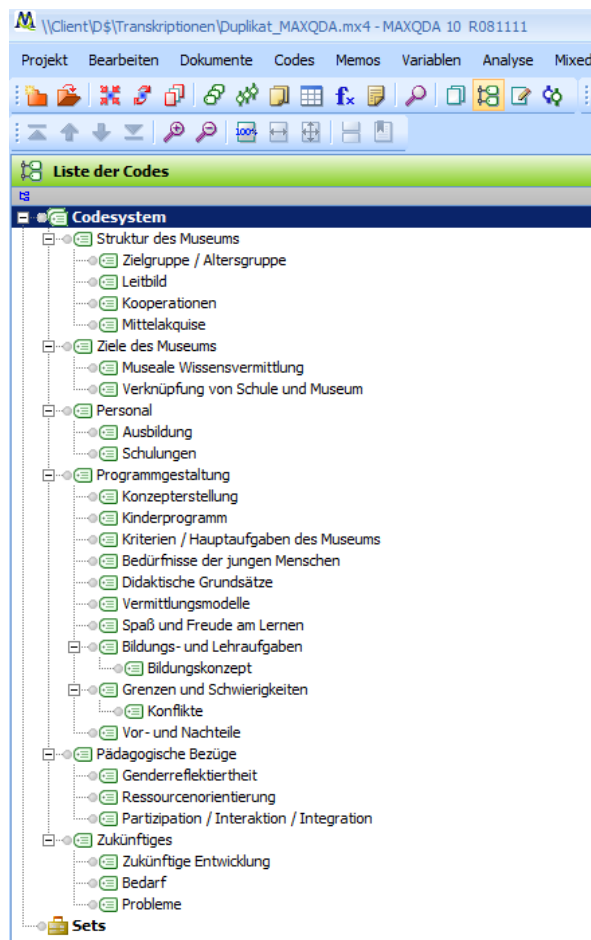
\\Client\D$\Transkriptionen\Duplikat_MAXQDA.mx4 - MAXQDA 10 R081111

Projekt Bearbeiten Dokumente Codes Memos Variablen Analyse Mixed

Liste der Codes

Codesystem
Struktur des Museums
Zielgruppe / Altersgruppe
Leitbild
Kooperationen
Mittelakquise
Ziele des Museums
Museale Wissensvermittlung
Verknüpfung von Schule und Museum
Personal
Ausbildung
Schulungen
Programmgestaltung
Konzepterstellung
Kinderprogramm
Kriterien / Hauptaufgaben des Museums
Bedürfnisse der jungen Menschen
Didaktische Grundsätze
Vermittlungsmodelle
Spaß und Freude am Lernen
Bildungs- und Lehraufgaben
Bildungskonzept
Grenzen und Schwierigkeiten
Konflikte
Vor- und Nachteile
Pädagogische Bezüge
Genderreflektiertheit
Ressourcenorientierung
Partizipation / Interaktion / Integration
Zukünftiges
Zukünftige Entwicklung
Bedarf
Probleme
Sets